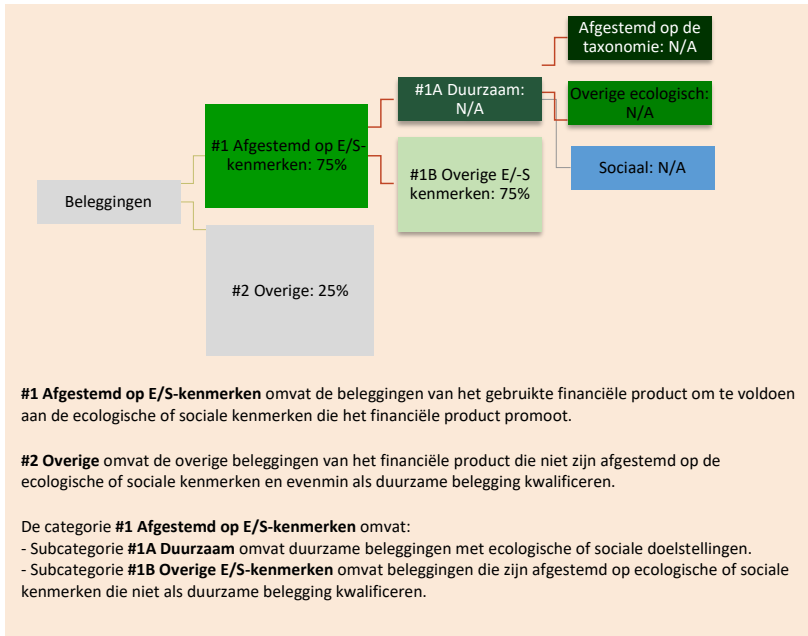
Afgestemd op de taxonomie: N/A

#1A Duurzaam: N/A

Overige ecologisch: N/A

#1 Afgestemd op E/S-kenmerken: 75%

Sociaal: N/A

#1B Overige E/-S kenmerken: 75%

Beleggingen

#2 Overige: 25%

**#1 Afgestemd op E/S-kenmerken** omvat de beleggingen van het gebruikte financiële product om te voldoen aan de ecologische of sociale kenmerken die het financiële product promoot.

**#2 Overige** omvat de overige beleggingen van het financiële product die niet zijn afgestemd op de ecologische of sociale kenmerken en evenmin als duurzame belegging kwalificeren.

De categorie **#1 Afgestemd op E/S-kenmerken** omvat:
- Subcategorie **#1A Duurzaam** omvat duurzame beleggingen met ecologische of sociale doelstellingen.
- Subcategorie **#1B Overige E/S-kenmerken** omvat beleggingen die zijn afgestemd op ecologische of sociale kenmerken die niet als duurzame belegging kwalificeren.